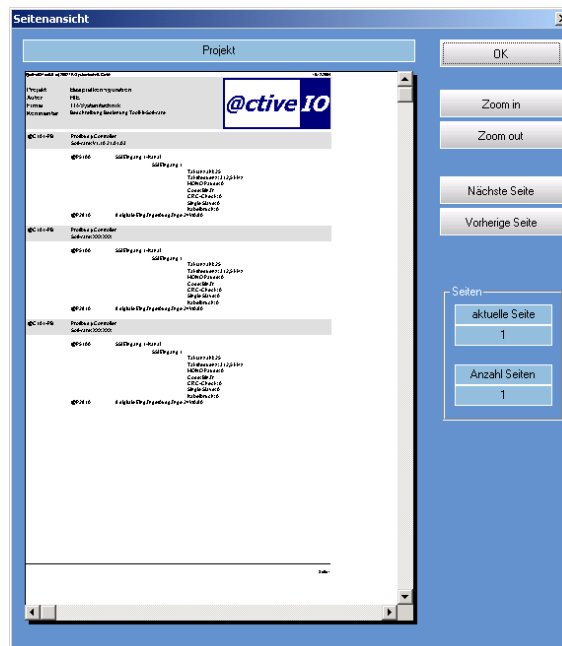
Seitenansicht

Projekt

@ctive IO

OK

Zoom in

Zoom out

Nächste Seite

Vorherige Seite

Seiten

aktuelle Seite

1

Anzahl Seiten

1

Projekt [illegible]
Autor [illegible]
Firma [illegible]
Kommentar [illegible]

@ctive-Pb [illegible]

@ctive-Pb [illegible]

@ctive-Pb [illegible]